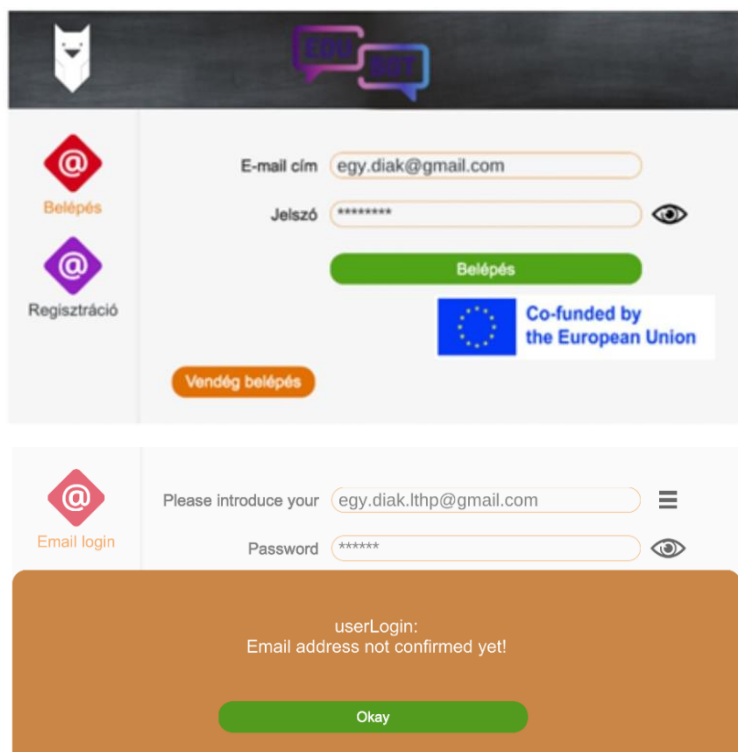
EDU
BOT

Belépés

Regisztráció

E-mail cím egy.diak@gmail.com

Jelszó ********

Belépés

Co-funded by the European Union

Vendég belépés

Email login

Please introduce your egy.diak.lthp@gmail.com

Password ******

userLogin:
Email address not confirmed yet!

Okay